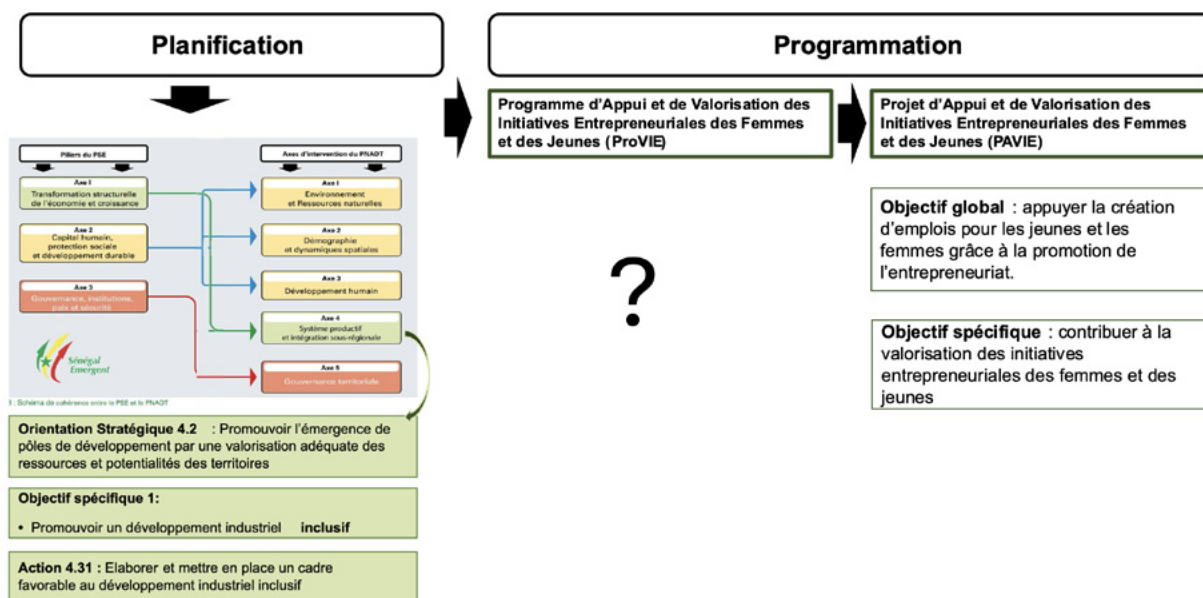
Planification

Programmation

Programme d'Appui et de Valorisation des Initiatives Entrepreneuriales des Femmes et des Jeunes (ProVIE)

Projet d'Appui et de Valorisation des Initiatives Entrepreneuriales des Femmes et des Jeunes (PAVIE)

Piliers du PSE

Axes d'intervention du PNADT

Axe 1
Transformation structurelle de l'économie et croissance

Axe 2
Capital humain, protection sociale et développement durable

Axe 3
Gouvernance, institutions, paix et sécurité

Axe 1
Environnement et Ressources naturelles

Axe 2
Démographie et dynamiques spatiales

Axe 3
Développement humain

Axe 4
Système productif et intégration sous-régionale

Axe 5
Gouvernance territoriale

Sénégal Emergent

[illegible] : Schéma de cohérence entre le PSE et le PNADT

?

Objectif global : appuyer la création d'emplois pour les jeunes et les femmes grâce à la promotion de l'entrepreneuriat.

Objectif spécifique : contribuer à la valorisation des initiatives entrepreneuriales des femmes et des jeunes

Orientation Stratégique 4.2 : Promouvoir l'émergence de pôles de développement par une valorisation adéquate des ressources et potentialités des territoires

Objectif spécifique 1:

• Promouvoir un développement industriel inclusif

Action 4.31 : Elaborer et mettre en place un cadre favorable au développement industriel inclusif